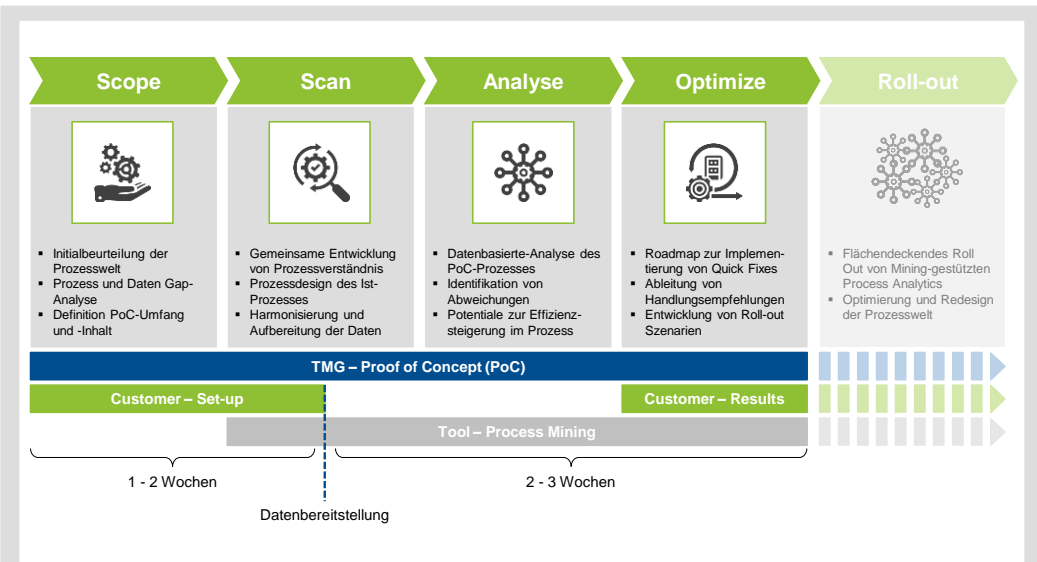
Scope

Scan

Analyse

Optimize

Roll-out

▪ Initialbeurteilung der Prozesswelt
▪ Prozess und Daten Gap-Analyse
▪ Definition PoC-Umfang und -Inhalt

▪ Gemeinsame Entwicklung von Prozessverständnis
▪ Prozessdesign des Ist-Prozesses
▪ Harmonisierung und Aufbereitung der Daten

▪ Datenbasierte-Analyse des PoC-Prozesses
▪ Identifikation von Abweichungen
▪ Potentiale zur Effizienzsteigerung im Prozess

▪ Roadmap zur Implementierung von Quick Fixes
▪ Ableitung von Handlungsempfehlungen
▪ Entwicklung von Roll-out Szenarien

▪ Flächendeckendes Roll Out von Mining-gestützten Process Analytics
▪ Optimierung und Redesign der Prozesswelt

TMG – Proof of Concept (PoC)

Customer – Set-up

Customer – Results

Tool – Process Mining

1 - 2 Wochen

2 - 3 Wochen

Datenbereitstellung